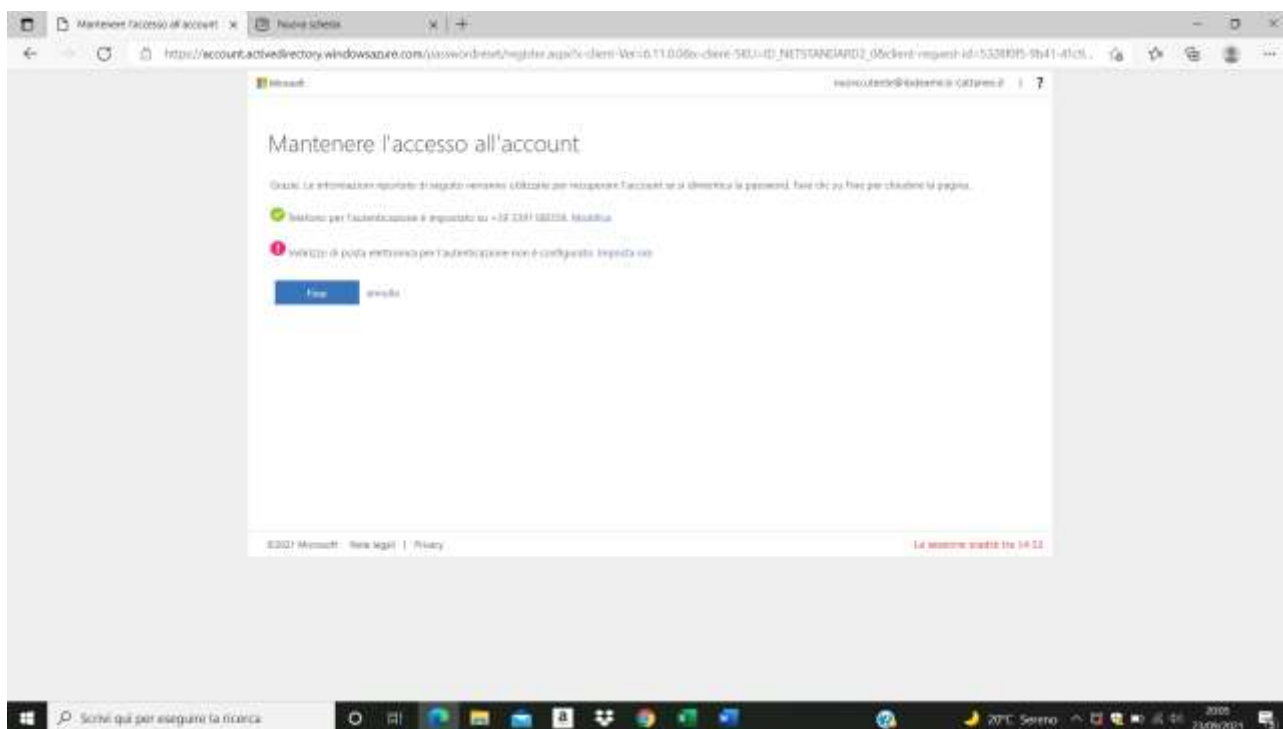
Mantenere l'accesso all'account | Nuova scheda

https://account.activedirectory.windowsazure.com/passwordreset/register.aspx?x-client-Ver=6.11.0.0&x-client-SKU=ID_NETSTANDARD2_0&client-request-id=5328f0f5-9b41-41c8...

Microsoft

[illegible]@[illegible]cattaneo.it | ?

Mantenere l'accesso all'account

Grazie. Le informazioni riportate di seguito verranno utilizzate per recuperare l'account se si dimentica la password. Fare clic su Fine per chiudere la pagina.

Telefono per l'autenticazione è impostato su +39 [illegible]. Modifica

Indirizzo di posta elettronica per l'autenticazione non è configurato. Imposta ora

Fine

annulla

©2021 Microsoft Note legali | Privacy

La sessione scadrà tra 14:53

Scrivi qui per eseguire la ricerca

20°C Sereno

20:05
23/09/2021